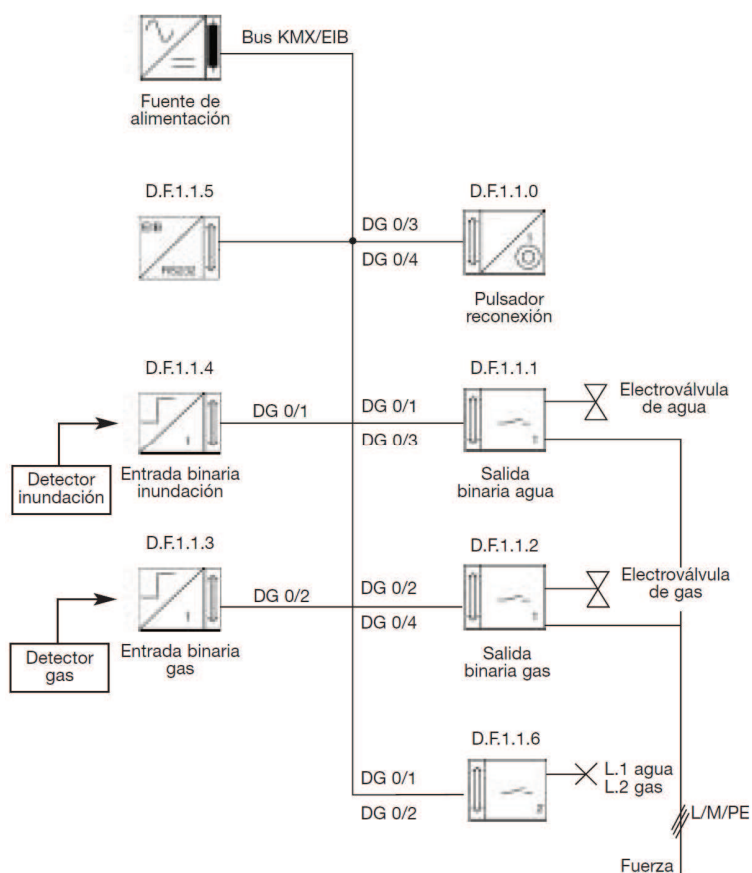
Bus KMX/EIB

Fuente de alimentación

D.F.1.1.5

EIB

RS232

DG 0/3

DG 0/4

D.F.1.1.0

Pulsador reconexión

D.F.1.1.4

DG 0/1

DG 0/1

DG 0/3

D.F.1.1.1

Electroválvula de agua

Detector inundación

Entrada binaria inundación

Salida binaria agua

D.F.1.1.3

DG 0/2

DG 0/2

DG 0/4

D.F.1.1.2

Electroválvula de gas

Detector gas

Entrada binaria gas

Salida binaria gas

D.F.1.1.6

DG 0/1

DG 0/2

L.1 agua
L.2 gas

L/M/PE

Fuerza